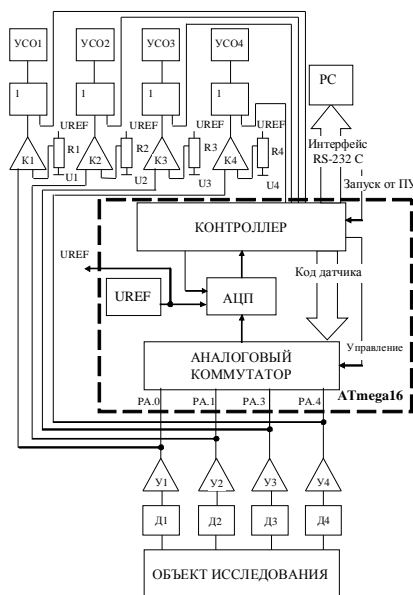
УСО1
УСО2
УСО3
УСО4
PC
1
1
1
1
UREF
UREF
UREF
UREF
Интерфейс RS-232 C
K1
R1
K2
R2
K3
R3
K4
R4
U1
U2
U3
U4
Запуск от ПУ
КОНТРОЛЛЕР
UREF
Код датчика
UREF
АЦП
АНАЛОГОВЫЙ КОММУТАТОР
Управление
ATmega16
PA.0
PA.1
PA.3
PA.4
У1
У2
У3
У4
Д1
Д2
Д3
Д4
ОБЪЕКТ ИССЛЕДОВАНИЯ